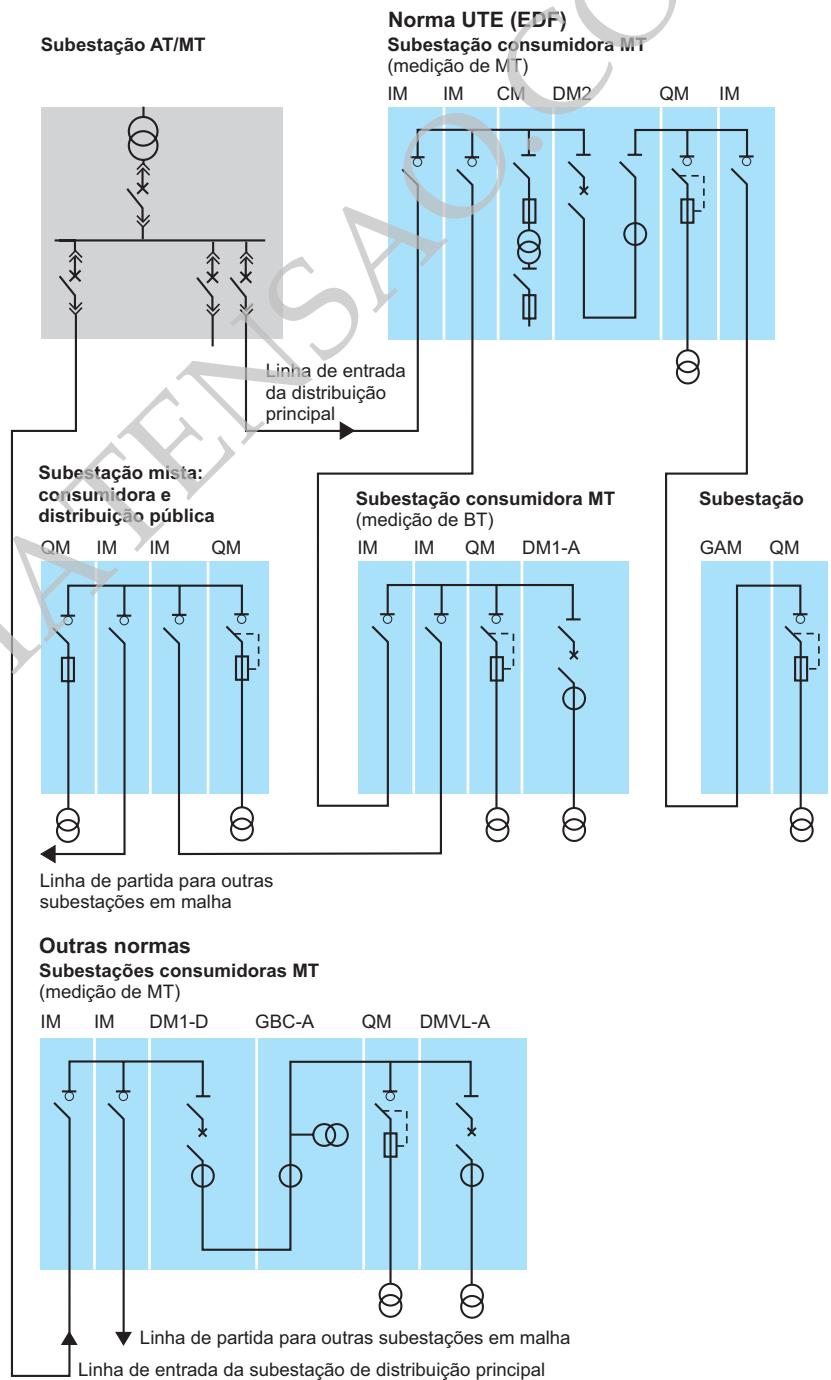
Subestação AT/MT

Norma UTE (EDF)
Subestação consumidora MT
(medição de MT)

IM IM CM DM2 QM IM

Linha de entrada da distribuição principal

Subestação mista: consumidora e distribuição pública

QM IM IM QM

Subestação consumidora MT
(medição de BT)

IM IM QM DM1-A

Subestação

GAM QM

Linha de partida para outras subestações em malha

Outras normas
Subestações consumidoras MT
(medição de MT)

IM IM DM1-D GBC-A QM DMVL-A

Linha de partida para outras subestações em malha

Linha de entrada da subestação de distribuição principal